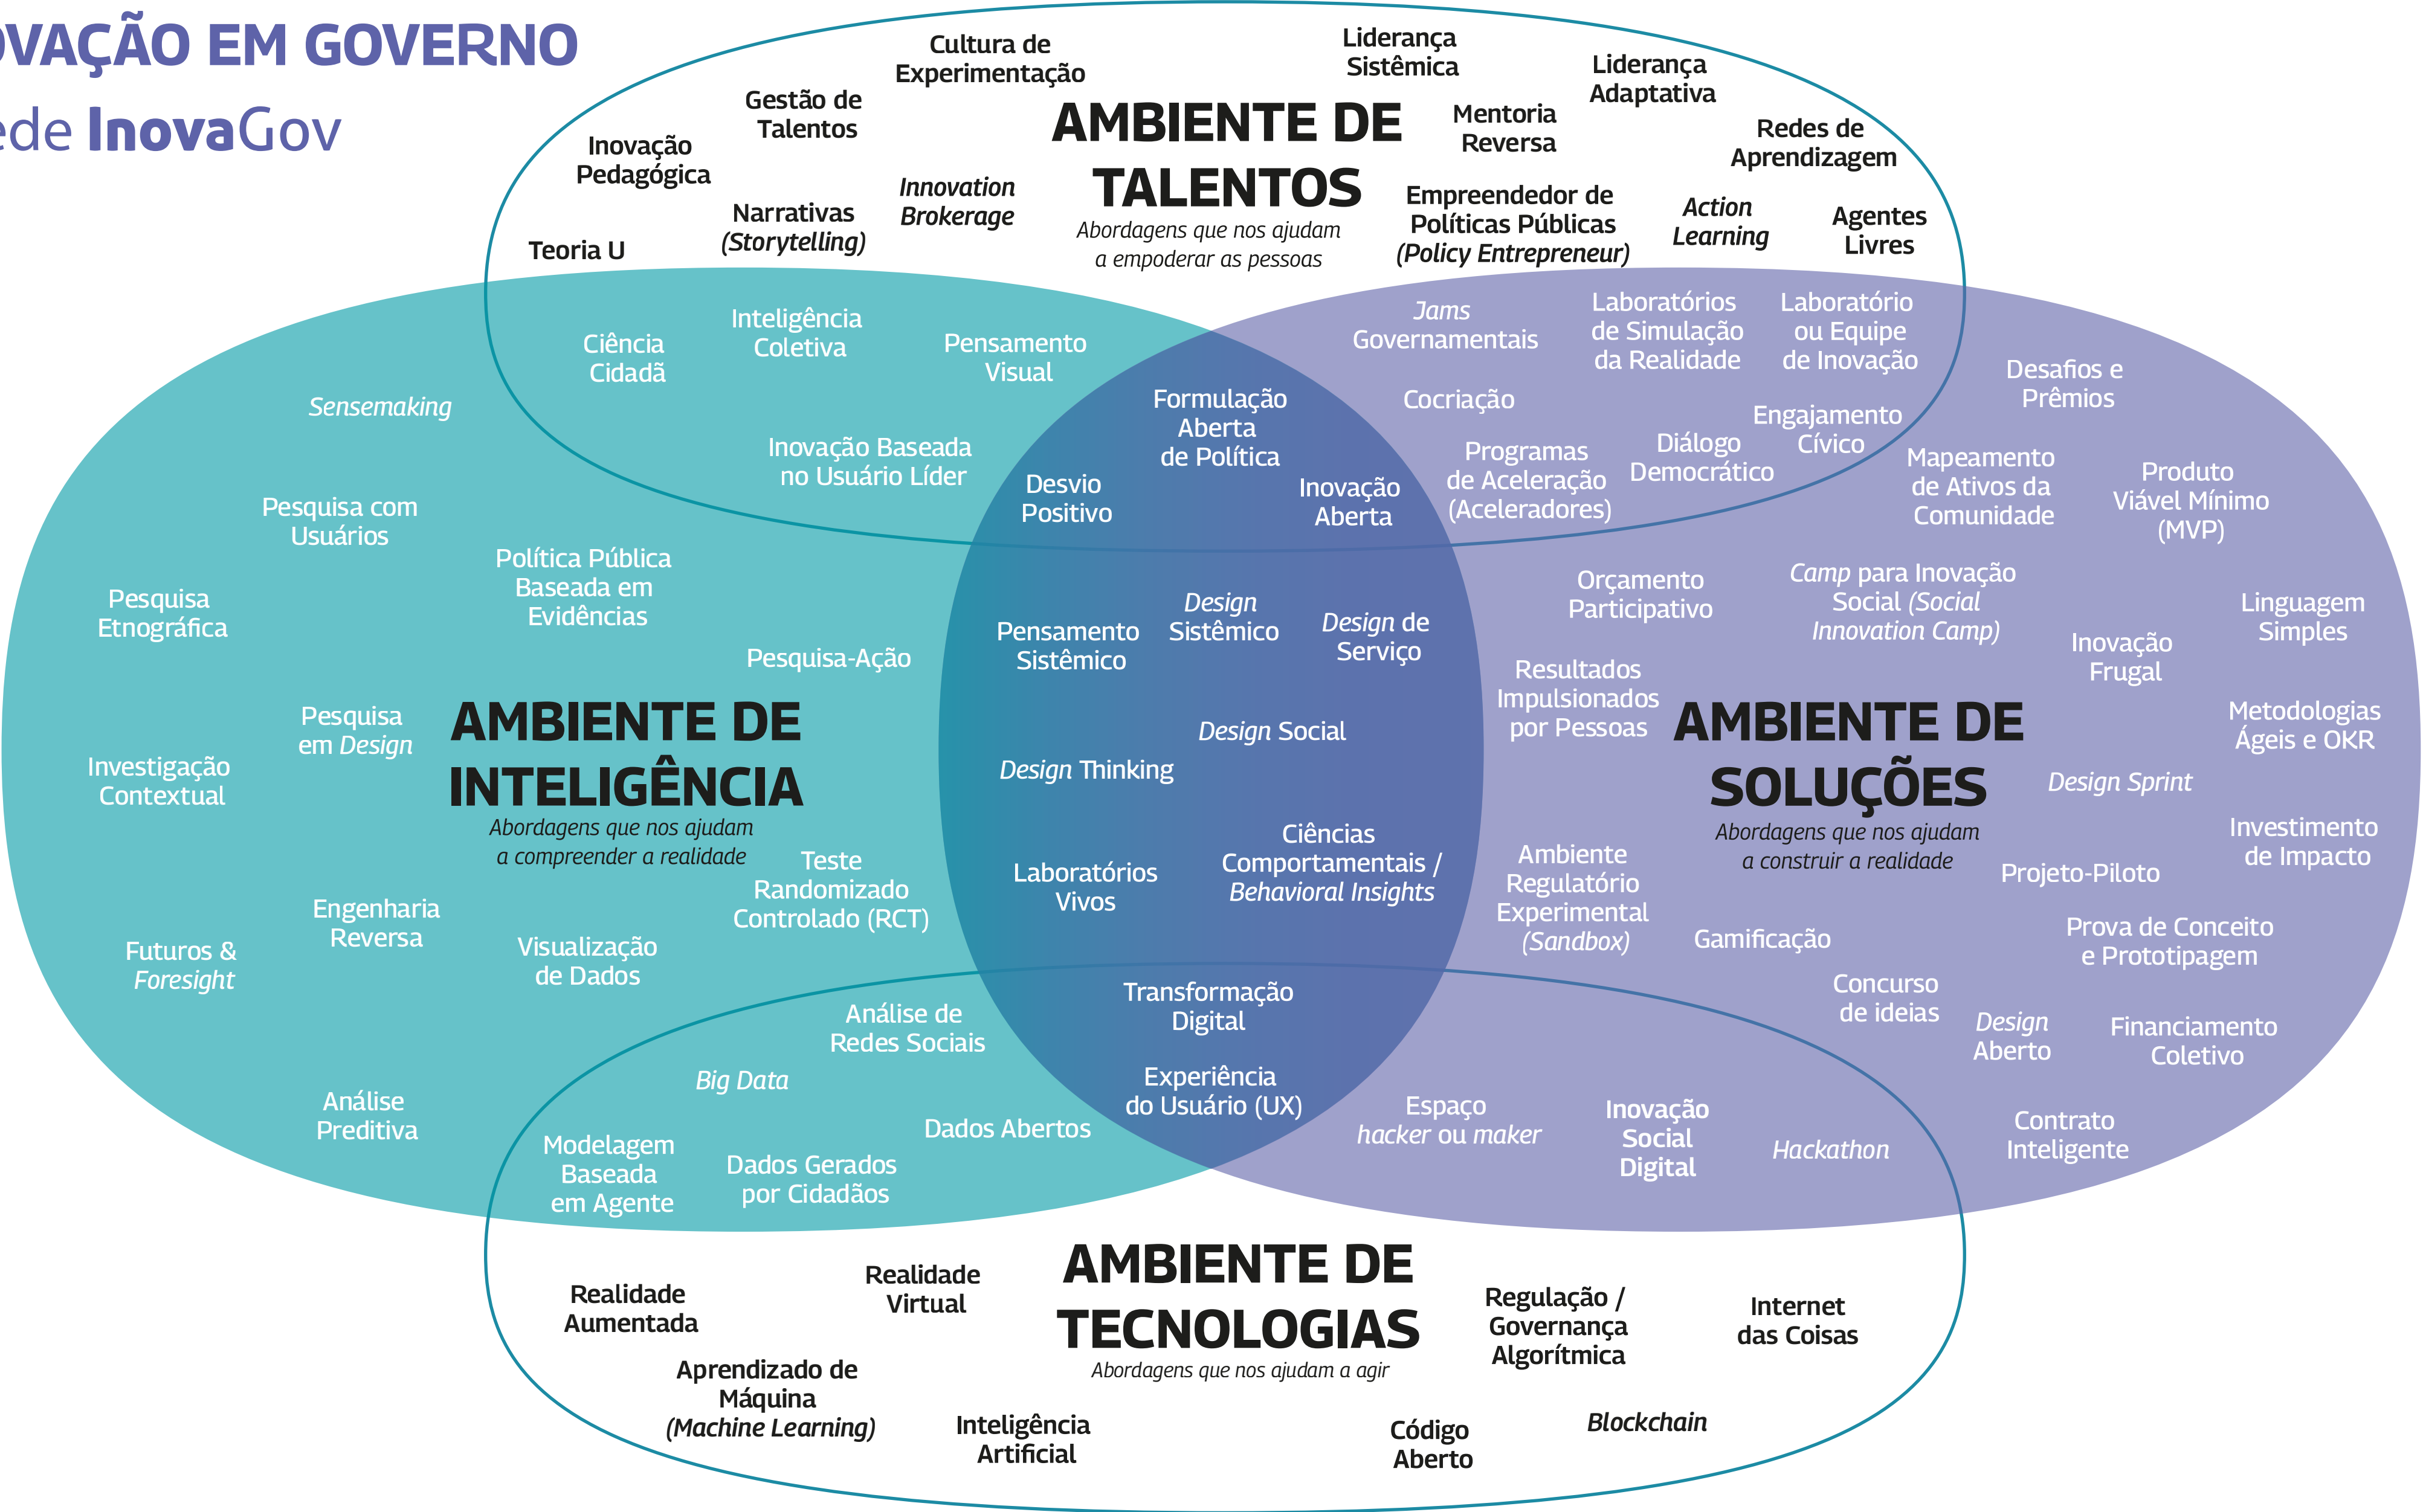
OVAÇÃO EM GOVERNO
ede InovaGov

AMBIENTE DE TALENTOS
Abordagens que nos ajudam a empoderar as pessoas

Cultura de Experimentação
Liderança Sistêmica
Liderança Adaptativa
Gestão de Talentos
Mentoria Reversa
Redes de Aprendizagem
Inovação Pedagógica
Innovation Brokerage
Narrativas (Storytelling)
Empreendedor de Políticas Públicas (Policy Entrepreneur)
Action Learning
Agentes Livres
Teoria U

Ciência Cidadã
Inteligência Coletiva
Pensamento Visual
Jams Governamentais
Laboratórios de Simulação da Realidade
Laboratório ou Equipe de Inovação
Desafios e Prêmios
Sensemaking
Formulação Aberta de Política
Cocriação
Engajamento Cívico
Inovação Baseada no Usuário Líder
Programas de Aceleração (Aceleradores)
Diálogo Democrático
Mapeamento de Ativos da Comunidade
Produto Viável Mínimo (MVP)
Desvio Positivo
Inovação Aberta
Pesquisa com Usuários
Política Pública Baseada em Evidências
Orçamento Participativo
Camp para Inovação Social (Social Innovation Camp)
Linguagem Simples
Pesquisa Etnográfica
Pensamento Sistêmico
Design Sistêmico
Design de Serviço
Inovação Frugal
Pesquisa-Ação
Resultados Impulsionados por Pessoas
Metodologias Ágeis e OKR
Pesquisa em Design
Design Social
Investigação Contextual
Design Thinking
Design Sprint

AMBIENTE DE INTELIGÊNCIA
Abordagens que nos ajudam a compreender a realidade

AMBIENTE DE SOLUÇÕES
Abordagens que nos ajudam a construir a realidade

Teste Randomizado Controlado (RCT)
Laboratórios Vivos
Ciências Comportamentais / Behavioral Insights
Ambiente Regulatório Experimental (Sandbox)
Investimento de Impacto
Projeto-Piloto
Engenharia Reversa
Gamificação
Prova de Conceito e Prototipagem
Futuros & Foresight
Visualização de Dados
Transformação Digital
Concurso de ideias
Análise de Redes Sociais
Design Aberto
Financiamento Coletivo
Big Data
Experiência do Usuário (UX)
Espaço hacker ou maker
Inovação Social Digital
Análise Preditiva
Dados Abertos
Hackathon
Contrato Inteligente
Modelagem Baseada em Agente
Dados Gerados por Cidadãos

AMBIENTE DE TECNOLOGIAS
Abordagens que nos ajudam a agir

Realidade Aumentada
Realidade Virtual
Regulação / Governança Algorítmica
Internet das Coisas
Aprendizado de Máquina (Machine Learning)
Inteligência Artificial
Código Aberto
Blockchain